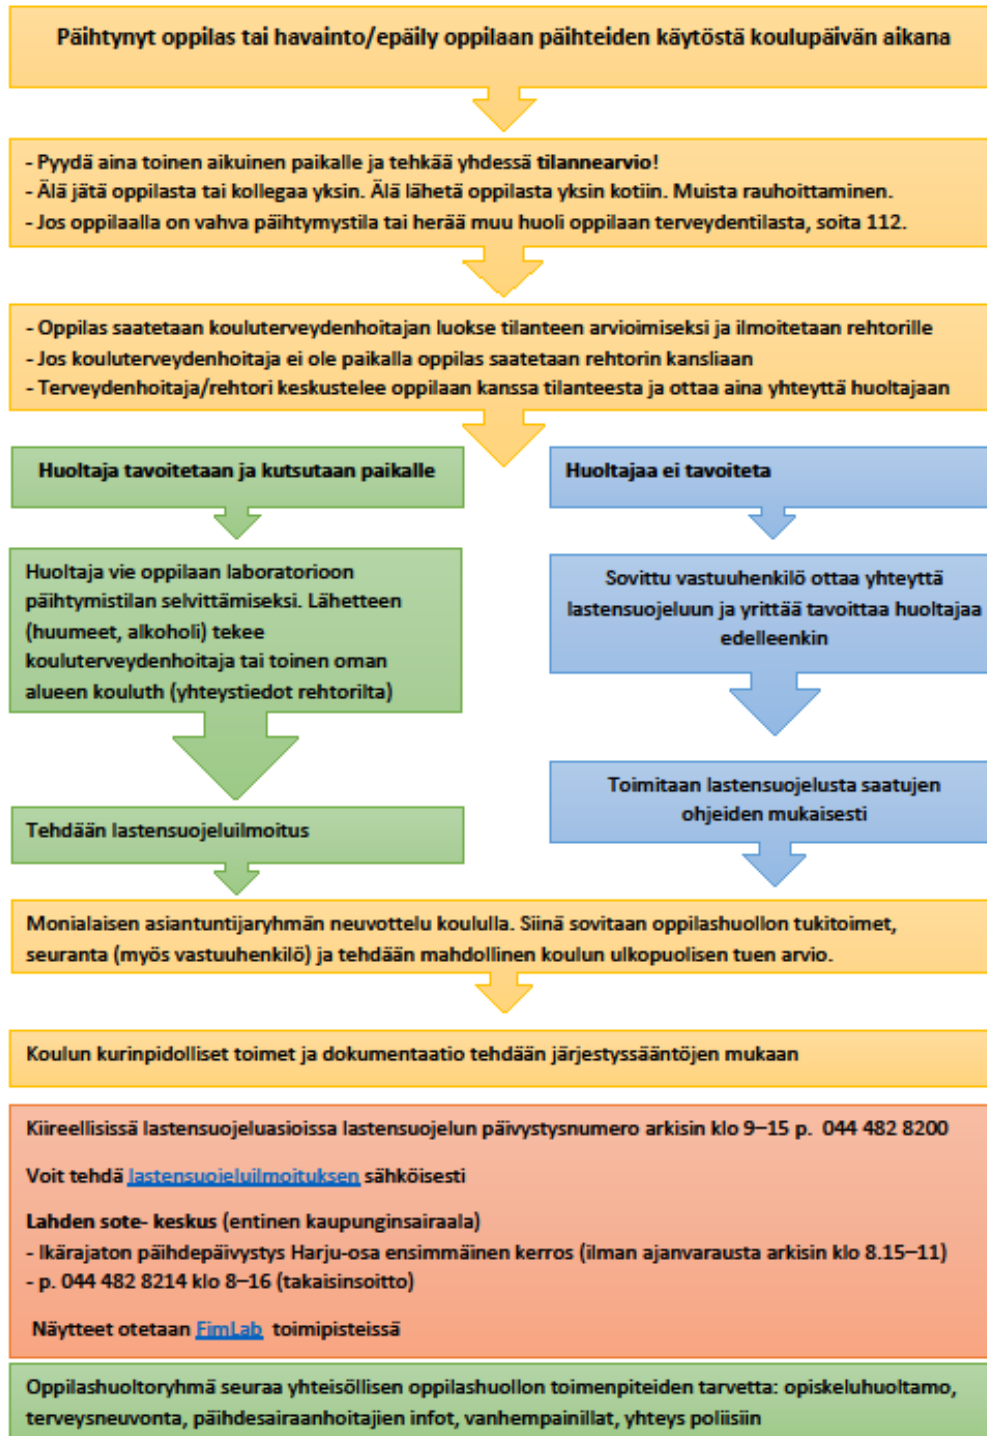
Päihtynyt oppilas tai havainto/epäily oppilaan päihteiden käytöstä koulupäivän aikana

- Pyydä aina toinen aikuinen paikalle ja tehkää yhdessä tilannearvio!
- Älä jätä oppilasta tai kollegaa yksin. Älä lähetä oppilasta yksin kotiin. Muista rauhoittaminen.
- Jos oppilaalla on vahva päihtymystila tai herää muu huoli oppilaan terveydentilasta, soita 112.

- Oppilas saatetaan kouluterveydenhoitajan luokse tilanteen arvioimiseksi ja ilmoitetaan rehtorille
- Jos kouluterveydenhoitaja ei ole paikalla oppilas saatetaan rehtorin kansliaan
- Terveydenhoitaja/rehtori keskustelee oppilaan kanssa tilanteesta ja ottaa aina yhteyttä huoltajaan

Huoltaja tavoitetaan ja kutsutaan paikalle

Huoltaja vie oppilaan laboratorioon päihtymistilan selvittämiseksi. Lähetteen (huumeet, alkoholi) tekee kouluterveydenhoitaja tai toinen oman alueen kouluth (yhteystiedot rehtorilta)

Tehdään lastensuojeluilmoitus

Huoltajaa ei tavoiteta

Sovittu vastuuhenkilö ottaa yhteyttä lastensuojeluun ja yrittää tavoittaa huoltajaa edelleenkin

Toimitaan lastensuojelusta saatujen ohjeiden mukaisesti

Monialaisen asiantuntijaryhmän neuvottelu koululla. Siinä sovitaan oppilashuollon tukitoimet, seuranta (myös vastuuhenkilö) ja tehdään mahdollinen koulun ulkopuolisen tuen arvio.

Koulun kurinpidolliset toimet ja dokumentaatio tehdään järjestyssääntöjen mukaan

Kiireellisissä lastensuojeluasioissa lastensuojelun päivystysnumero arkisin klo 9–15 p. 044 482 8200

Voit tehdä lastensuojeluilmoituksen sähköisesti

Lahden sote- keskus (entinen kaupunginsairaala)
- Ikärajaton päihdepäivystys Harju-osa ensimmäinen kerros (ilman ajanvarausta arkisin klo 8.15–11)
- p. 044 482 8214 klo 8–16 (takaisinsoitto)

Näytteet otetaan FimLab toimipisteissä

Oppilashuoltoryhmä seuraa yhteisöllisen oppilashuollon toimenpiteiden tarvetta: opiskeluhuoltamo, terveysneuvonta, päihdesairaanhoitajien infot, vanhempainillat, yhteys poliisiin